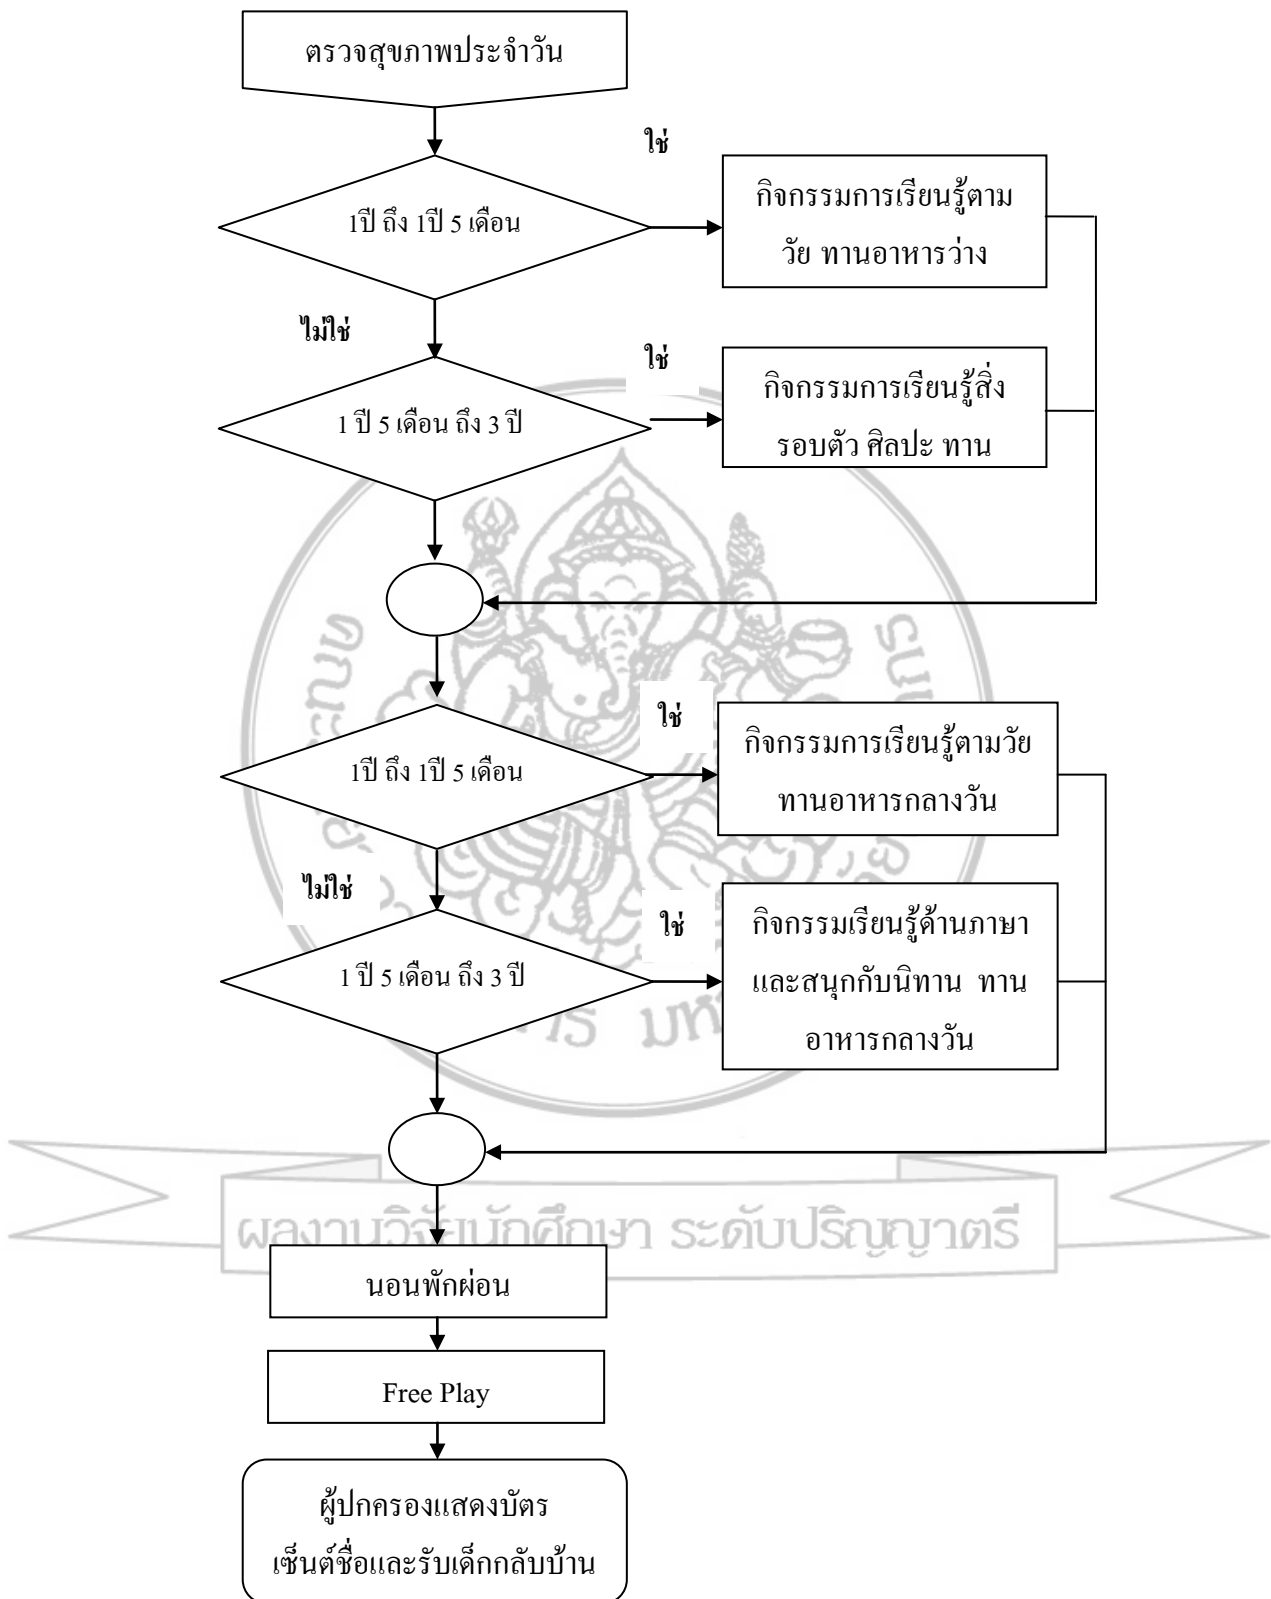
ตรวจสุขภาพประจำวัน

ใช่

1ปี ถึง 1ปี 5 เดือน

กิจกรรมการเรียนรู้ตามวัย ทานอาหารว่าง

ไม่ใช่

ใช่

1 ปี 5 เดือน ถึง 3 ปี

กิจกรรมการเรียนรู้สิ่งรอบตัว ศิลปะ ทาน

ใช่

1ปี ถึง 1ปี 5 เดือน

กิจกรรมการเรียนรู้ตามวัย ทานอาหารกลางวัน

ไม่ใช่

ใช่

1 ปี 5 เดือน ถึง 3 ปี

กิจกรรมเรียนรู้ด้านภาษา และสนุกกับนิทาน ทาน อาหารกลางวัน

ผลงานวิจัยนักศึกษา ระดับปริญญาตรี

นอนพักผ่อน

Free Play

ผู้ปกครองแสดงบัตร เซ็นต์ชื่อและรับเด็กกลับบ้าน